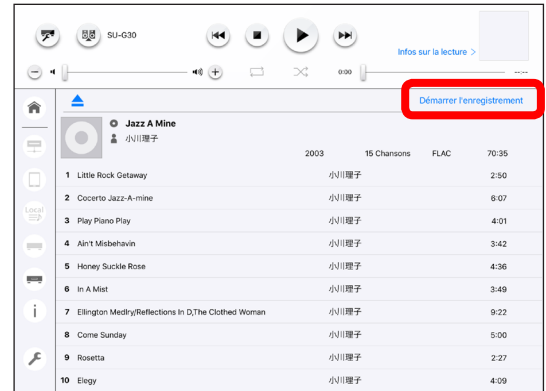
SU-G30

Infos sur la lecture >

0:00

--:--

Démarrer l'enregistrement

Jazz A Mine
小川理子

2003 15 Chansons FLAC 70:35

Local

| | | | |
|---|---|---|---|
| 1 | Little Rock Getaway | 小川理子 | 2:50 |
| 2 | Cocerto Jazz-A-mine | 小川理子 | 6:07 |
| 3 | Play Piano Play | 小川理子 | 4:01 |
| 4 | Ain't Misbehavin | 小川理子 | 3:42 |
| 5 | Honey Suckle Rose | 小川理子 | 4:36 |
| 6 | In A Mist | 小川理子 | 3:49 |
| 7 | Ellington Medlry/Reflections In D,The Clothed Woman | 小川理子 | 9:22 |
| 8 | Come Sunday | 小川理子 | 5:00 |
| 9 | Rosetta | 小川理子 | 2:27 |
| 10 | Elegy | 小川理子 | 4:09 |